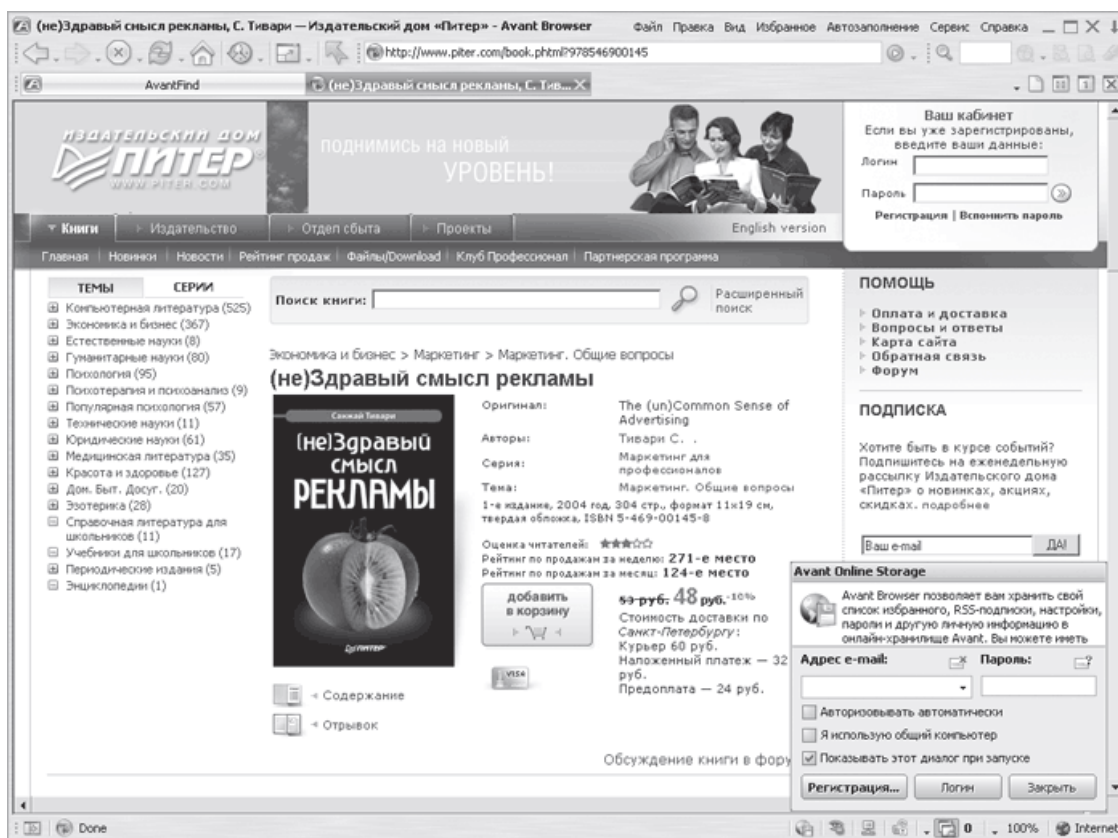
(не)Здравый смысл рекламы, С. Тивари — Издательский дом «Питер» - Avant Browser

Файл Правка Вид Избранное Автозаполнение Сервис Справка

http://www.piter.com/book.phtml?978546900145

AvantFind

(не)Здравый смысл рекламы, С. Тив...

ИЗДАТЕЛЬСКИЙ ДОМ ПИТЕР WWW.PITER.COM

ПОДНИМИСЬ НА НОВЫЙ УРОВЕНЬ!

Ваш кабинет
Если вы уже зарегистрированы, введите ваши данные:
Логин
Пароль
Регистрация | Вспомнить пароль

Книги | Издательство | Отдел сбыта | Проекты | English version

Главная | Новинки | Новости | Рейтинг продаж | Файлы/Download | Клуб Профессионал | Партнерская программа

ТЕМЫ СЕРИИ
Компьютерная литература (525)
Экономика и бизнес (367)
Естественные науки (8)
Гуманитарные науки (80)
Психология (95)
Психотерапия и психоанализ (9)
Популярная психология (57)
Технические науки (11)
Юридические науки (61)
Медицинская литература (35)
Красота и здоровье (127)
Дом. Быт. Досуг. (20)
Эзотерика (28)
Справочная литература для школьников (11)
Учебники для школьников (17)
Периодические издания (5)
Энциклопедии (1)

Поиск книги:
Расширенный поиск

Экономика и бизнес > Маркетинг > Маркетинг. Общие вопросы

(не)Здравый смысл рекламы

Санжай Тивари
(не)Здравый смысл РЕКЛАМЫ
ПИТЕР

| | |
|---|---|
| Оригинал: | The (un)Common Sense of Advertising |
| Авторы: | Тивари С. . |
| Серия: | Маркетинг для профессионалов |
| Тема: | Маркетинг. Общие вопросы |

1-е издание, 2004 год, 304 стр., формат 11x19 см, твердая обложка, ISBN 5-469-00145-8

Оценка читателей:
Рейтинг по продажам за неделю: 271-е место
Рейтинг по продажам за месяц: 124-е место

добавить в корзину

53 руб. 48 руб. -10%
Стоимость доставки по Санкт-Петербургу:
Курьер 60 руб.
Наложенный платеж — 32 руб.
Предоплата — 24 руб.

VISA

Содержание
Отрывок

Обсуждение книги в фору

ПОМОЩЬ
Оплата и доставка
Вопросы и ответы
Карта сайта
Обратная связь
Форум

ПОДПИСКА
Хотите быть в курсе событий? Подпишитесь на еженедельную рассылку Издательского дома «Питер» о новинках, акциях, скидках. подробнее

Ваш e-mail ДА!

Avant Online Storage
Avant Browser позволяет вам хранить свой список избранного, RSS-подписки, настройки, пароли и другую личную информацию в онлайн-хранилище Avant. Вы можете иметь
Адрес e-mail: Пароль:
Авторизовывать автоматически
Я использую общий компьютер
Показывать этот диалог при запуске
Регистрация... Логин Закрыть

Done 0 100% Interne